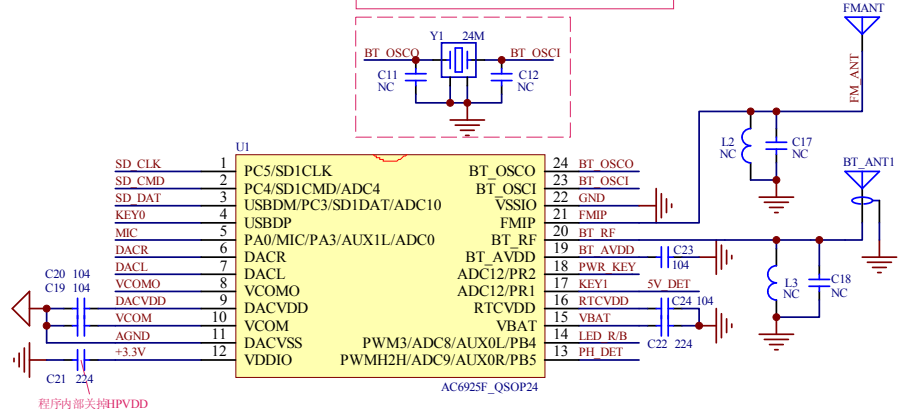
FMANT

FM_ANT

Y1 24M

BT_OSCO

BT_OSCI

C11 NC

C12 NC

L2 NC

C17 NC

BT_ANT1

U1

| SD_CLK | 1 | PC5/SD1CLK | BT_OSCO | 24 | BT_OSCO |
|---|---|---|---|---|---|
| SD_CMD | 2 | PC4/SD1CMD/ADC4 | BT_OSCI | 23 | BT_OSCI |
| SD_DAT | 3 | USBDM/PC3/SD1DAT/ADC10 | VSSIO | 22 | GND |
| KEY0 | 4 | USBDP | FMIP | 21 | FMIP |
| MIC | 5 | PA0/MIC/PA3/AUX1L/ADC0 | BT_RF | 20 | BT_RF |
| DACR | 6 | DACR | BT_AVDD | 19 | BT_AVDD |
| DACL | 7 | DACL | ADC12/PR2 | 18 | PWR_KEY |
| VCOMO | 8 | VCOMO | ADC12/PR1 | 17 | KEY1 |
| DACVDD | 9 | DACVDD | RTCVDD | 16 | RTCVDD |
| VCOM | 10 | VCOM | VBAT | 15 | VBAT |
| AGND | 11 | DACVSS | PWM3/ADC8/AUX0L/PB4 | 14 | LED_R/B |
| +3.3V | 12 | VDDIO | PWMH2H/ADC9/AUX0R/PB5 | 13 | PH_DET |

C23 104

5V_DET

C24 104

C22 224

L3 NC

C18 NC

C20 104

C19 104

C21 224

程序内部关掉HPVDD

AC6925F_QSOP24